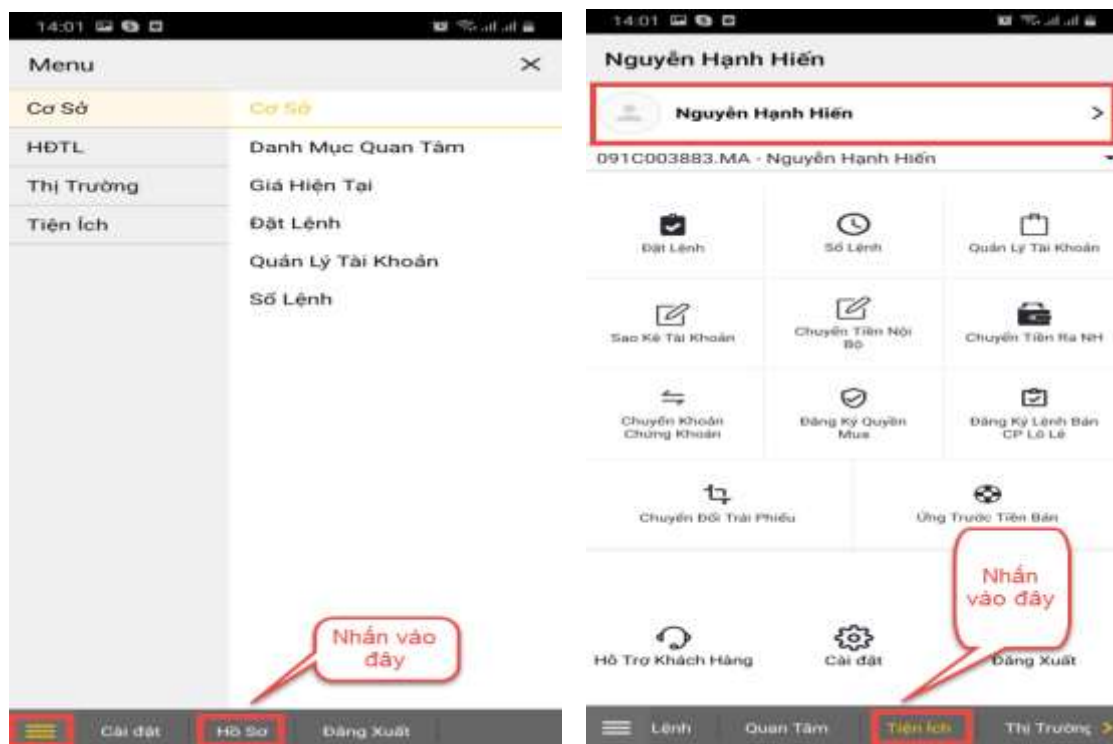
14:01

Menu

Cơ Sở
HĐTL
Thị Trường
Tiện Ích

Cơ Sở
Danh Mục Quan Tâm
Giá Hiện Tại
Đặt Lệnh
Quản Lý Tài Khoản
Sổ Lệnh

Nhấn vào đây

Cài đặt
Hồ Sơ
Đăng Xuất

14:01

Nguyễn Hạnh Hiến

Nguyễn Hạnh Hiến

091C003883.MA - Nguyễn Hạnh Hiến

Đặt Lệnh
Sổ Lệnh
Quản Lý Tài Khoản
Sao Kê Tài Khoản
Chuyển Tiền Nội Bộ
Chuyển Tiền Ra NH
Chuyển Khoản Chứng Khoán
Đăng Ký Quyền Mua
Đăng Ký Lệnh Bán CP Lô Lẻ
Chuyển Đổi Trái Phiếu
Ứng Trước Tiền Bán

Nhấn vào đây

Hỗ Trợ Khách Hàng
Cài đặt
Đăng Xuất

Lệnh
Quan Tâm
Tiện ích
Thị Trường